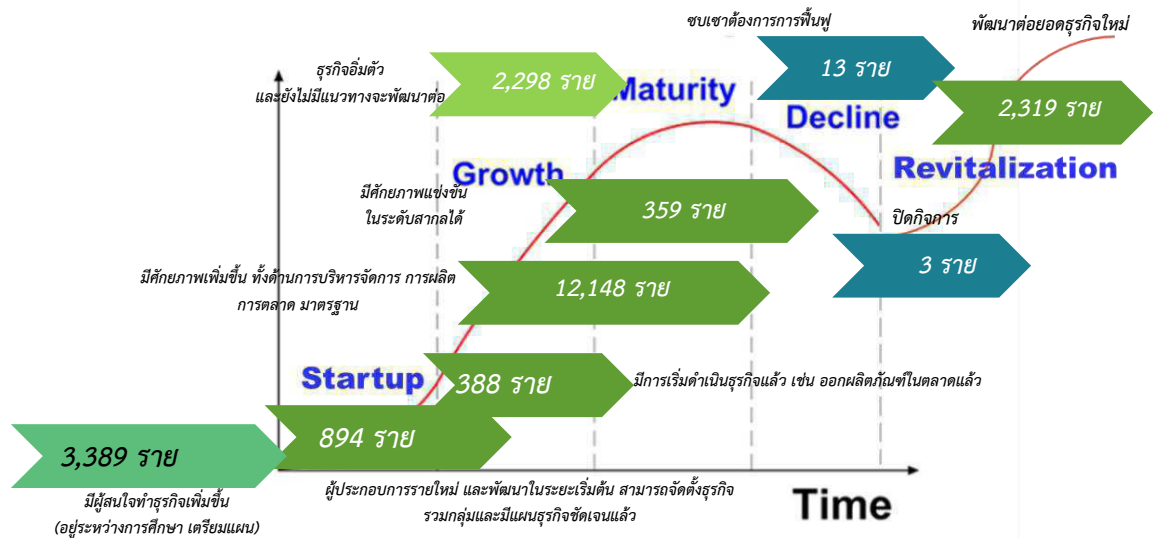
ซบเซาต้องการการฟื้นฟู

พัฒนาต่อยอดธุรกิจใหม่

ธุรกิจอิ่มตัว และยังไม่มีแนวทางจะพัฒนาต่อ

2,298 ราย

Maturity

13 ราย

Decline

2,319 ราย

Growth

Revitalization

มีศักยภาพแข่งขัน ในระดับสากลได้

359 ราย

ปิดกิจการ

3 ราย

มีศักยภาพเพิ่มขึ้น ทั้งด้านการบริหารจัดการ การผลิต การตลาด มาตรฐาน

12,148 ราย

Startup

388 ราย

มีการเริ่มดำเนินธุรกิจแล้ว เช่น ออกผลิตภัณฑ์ในตลาดแล้ว

3,389 ราย

894 ราย

มีผู้สนใจทำธุรกิจเพิ่มขึ้น (อยู่ระหว่างการศึกษา เตรียมแผน)

ผู้ประกอบการรายใหม่ และพัฒนาในระยะเริ่มต้น สามารถจัดตั้งธุรกิจ รวมกลุ่มและมีแผนธุรกิจชัดเจนแล้ว

Time